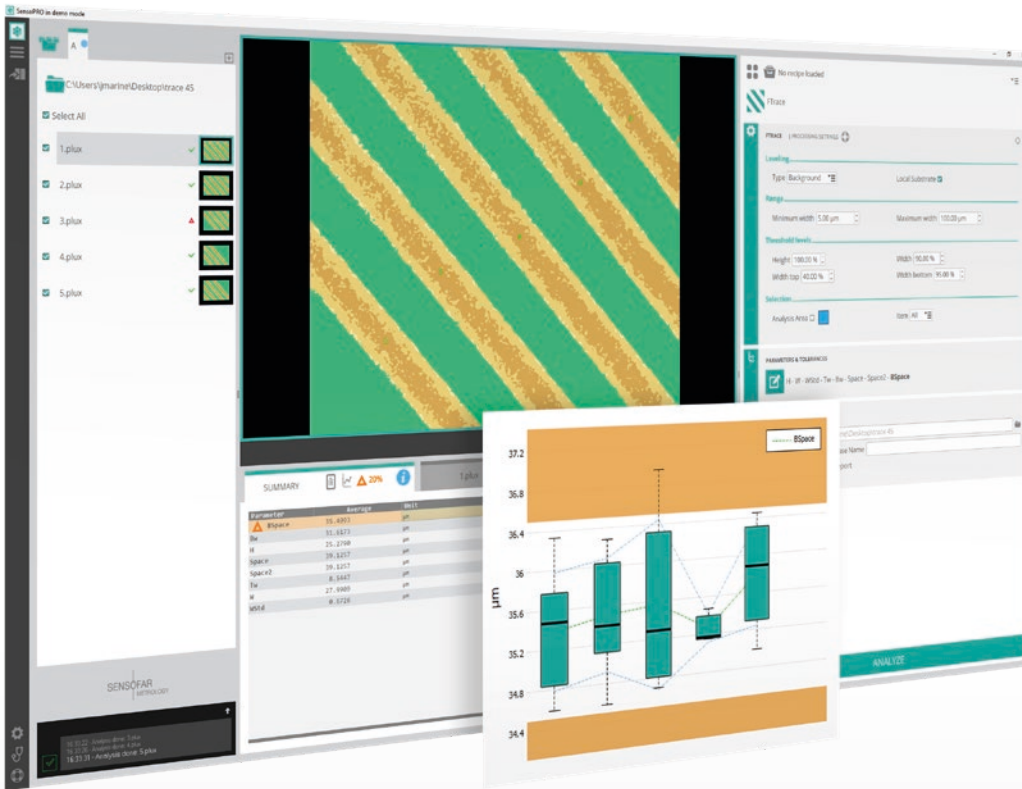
SensoPRO in demo mode

A

C:\Users\jmarine\Desktop\trace 45

Select All

1.plux

2.plux

3.plux

4.plux

5.plux

SENSOFAR METROLOGY

16:33:31 - Analysis done: 5.plux

No recipe loaded

Trace

TRACE | PROCESSING SETTINGS

Leveling

Type: Background

Local Substrate

Range

Minimum width: 5.00 μm

Maximum width: 100.00 μm

Threshold levels

Height: 100.00 %

Width: 50.00 %

Width top: 40.00 %

Width bottom: 95.00 %

Selection

Analysis Area

Item: All

PARAMETERS & TOLERANCES

H - Hf - WStd - Tw - Bw - Space - Space2 - BSpace

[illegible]\Desktop\trace 45

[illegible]e Name

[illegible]port

ANALYZE

SUMMARY

20%

1.plux

| Parameter | Average | Unit |
|---|---|---|
| BSpace | 35.4931 | μm |
| Bw | 31.8173 | μm |
| H | 25.2708 | μm |
| Space | 39.5257 | μm |
| Space2 | 39.5257 | μm |
| Tw | 8.1447 | μm |
| W | 27.9989 | μm |
| WStd | 0.3726 | μm |

BSpace

37.2

36.8

36.4

36

35.6

35.2

34.8

34.4

μm